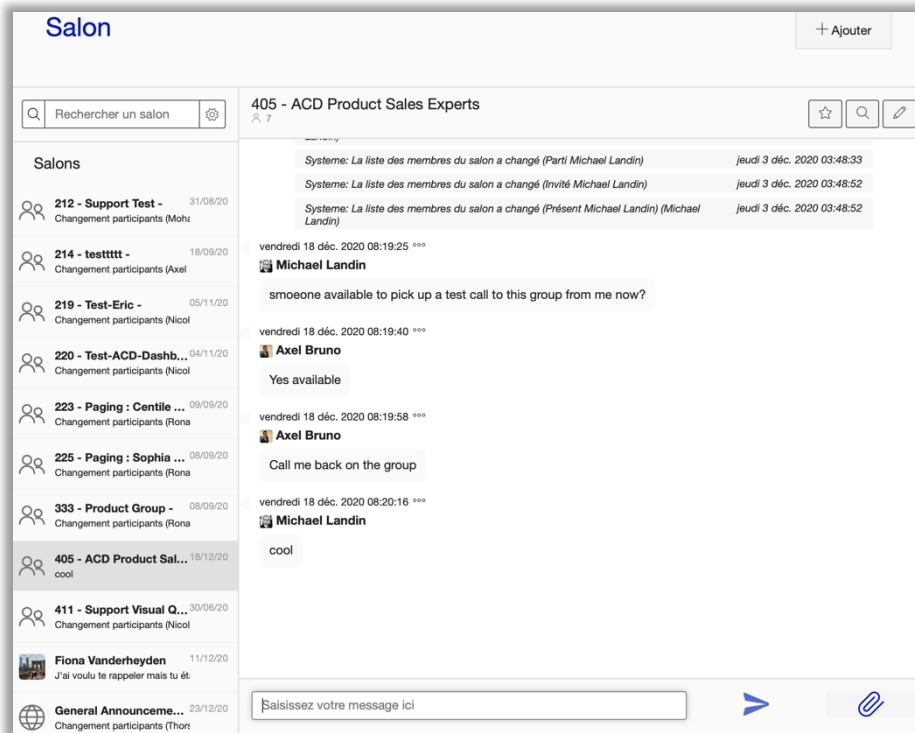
Salon

+ Ajouter

Rechercher un salon

Salons

212 - Support Test - 31/08/20
Changement participants (Moha

214 - testtttt - 18/09/20
Changement participants (Axel

219 - Test-Eric - 05/11/20
Changement participants (Nicol

220 - Test-ACD-Dashb... 04/11/20
Changement participants (Nicol

223 - Paging : Centile ... 09/09/20
Changement participants (Rona

225 - Paging : Sophia ... 08/09/20
Changement participants (Rona

333 - Product Group - 08/09/20
Changement participants (Rona

405 - ACD Product Sal... 18/12/20
cool

411 - Support Visual Q... 30/06/20
Changement participants (Nicol

Fiona Vanderheyden 11/12/20
J'ai voulu te rappeler mais tu ét

General Announceme... 23/12/20
Changement participants (Thors

405 - ACD Product Sales Experts
7

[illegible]

Systeme: La liste des membres du salon a changé (Parti Michael Landin) jeudi 3 déc. 2020 03:48:33

Systeme: La liste des membres du salon a changé (Invité Michael Landin) jeudi 3 déc. 2020 03:48:52

Systeme: La liste des membres du salon a changé (Présent Michael Landin) (Michael Landin) jeudi 3 déc. 2020 03:48:52

vendredi 18 déc. 2020 08:19:25
Michael Landin
smoeone available to pick up a test call to this group from me now?

vendredi 18 déc. 2020 08:19:40
Axel Bruno
Yes available

vendredi 18 déc. 2020 08:19:58
Axel Bruno
Call me back on the group

vendredi 18 déc. 2020 08:20:16
Michael Landin
cool

Saisissez votre message ici